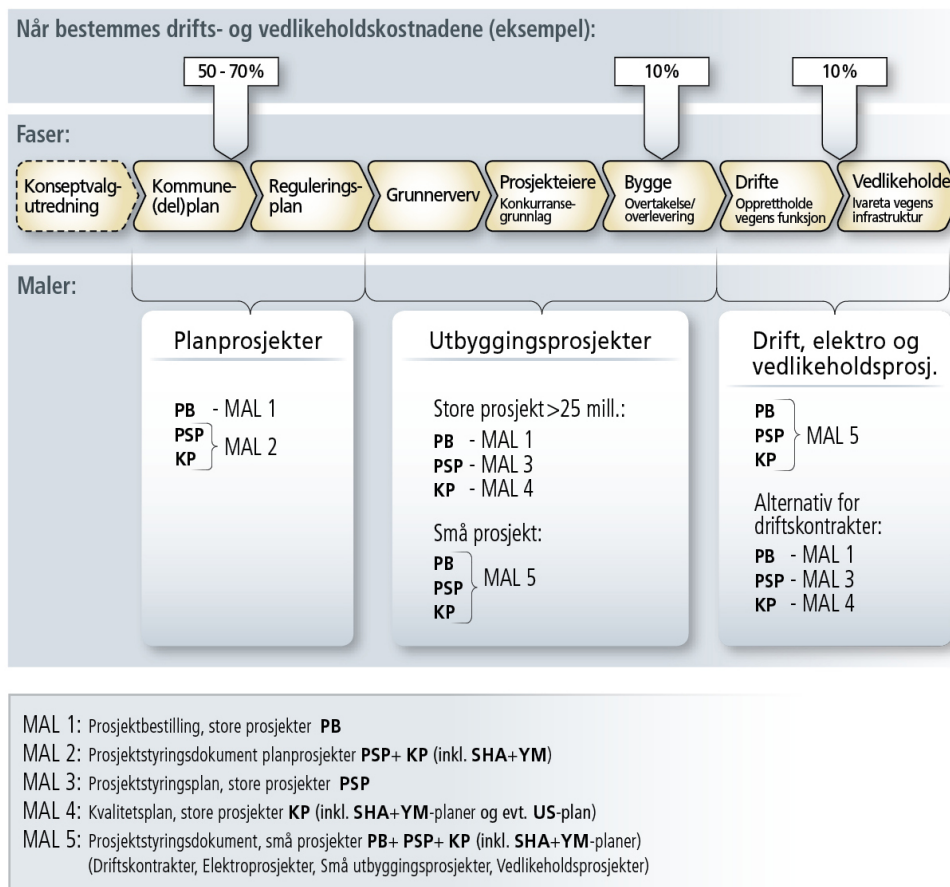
Når bestemmes drifts- og vedlikeholdskostnadene (eksempel):

50 - 70%

10%

10%

Faser:

Konseptvalgutredning

Kommune-(del)plan

Reguleringsplan

Grunnerverv

Prosjekteiere
Konkurransegrunnlag

Bygge
Overtakelse/overlevering

Drifte
Opprettholde vegens funksjon

Vedlikeholde
Ivareta vegens infrastruktur

Maler:

Planprosjekter

PB - MAL 1
PSP
KP MAL 2

Utbyggingsprosjekter

Store prosjekt>25 mill.:
PB - MAL 1
PSP - MAL 3
KP - MAL 4

Små prosjekt:
PB
PSP
KP MAL 5

Drift, elektro og vedlikeholdsprosj.

PB
PSP
KP MAL 5

Alternativ for driftskontrakter:
PB - MAL 1
PSP - MAL 3
KP - MAL 4

MAL 1: Prosjektbestilling, store prosjekter PB
MAL 2: Prosjektstyringsdokument planprosjekter PSP+ KP (inkl. SHA+YM)
MAL 3: Prosjektstyringsplan, store prosjekter PSP
MAL 4: Kvalitetsplan, store prosjekter KP (inkl. SHA+YM-planer og evt. US-plan)
MAL 5: Prosjektstyringsdokument, små prosjekter PB+ PSP+ KP (inkl. SHA+YM-planer)
(Driftskontrakter, Elektroprosjekter, Små utbyggingsprosjekter, Vedlikeholdsprosjekter)